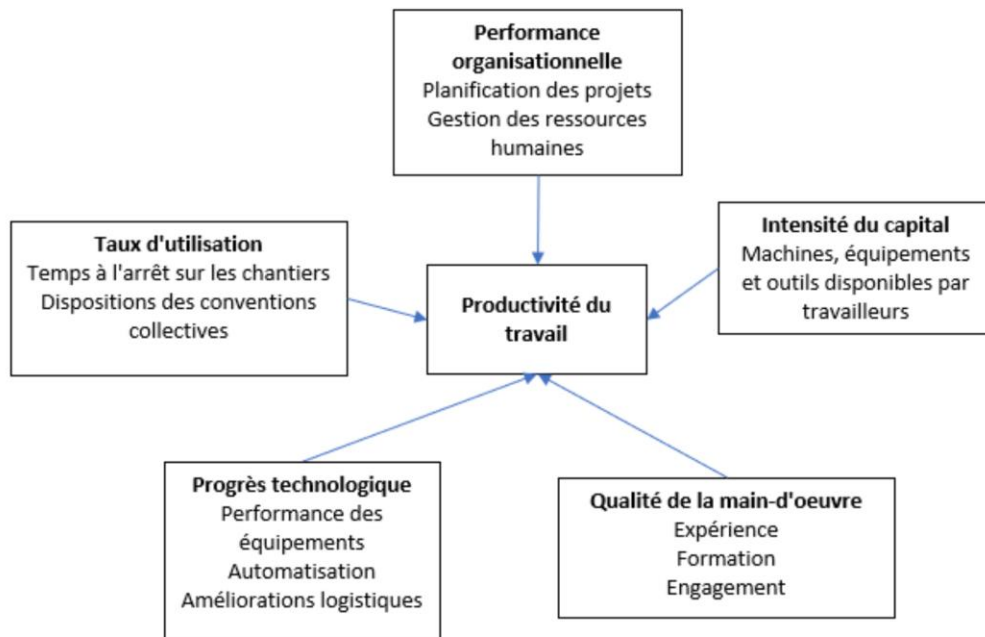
Performance organisationnelle
Planification des projets
Gestion des ressources humaines

Taux d'utilisation
Temps à l'arrêt sur les chantiers
Dispositions des conventions collectives

Productivité du travail

Intensité du capital
Machines, équipements et outils disponibles par travailleurs

Progrès technologique
Performance des équipements
Automatisation
Améliorations logistiques

Qualité de la main-d'oeuvre
Expérience
Formation
Engagement